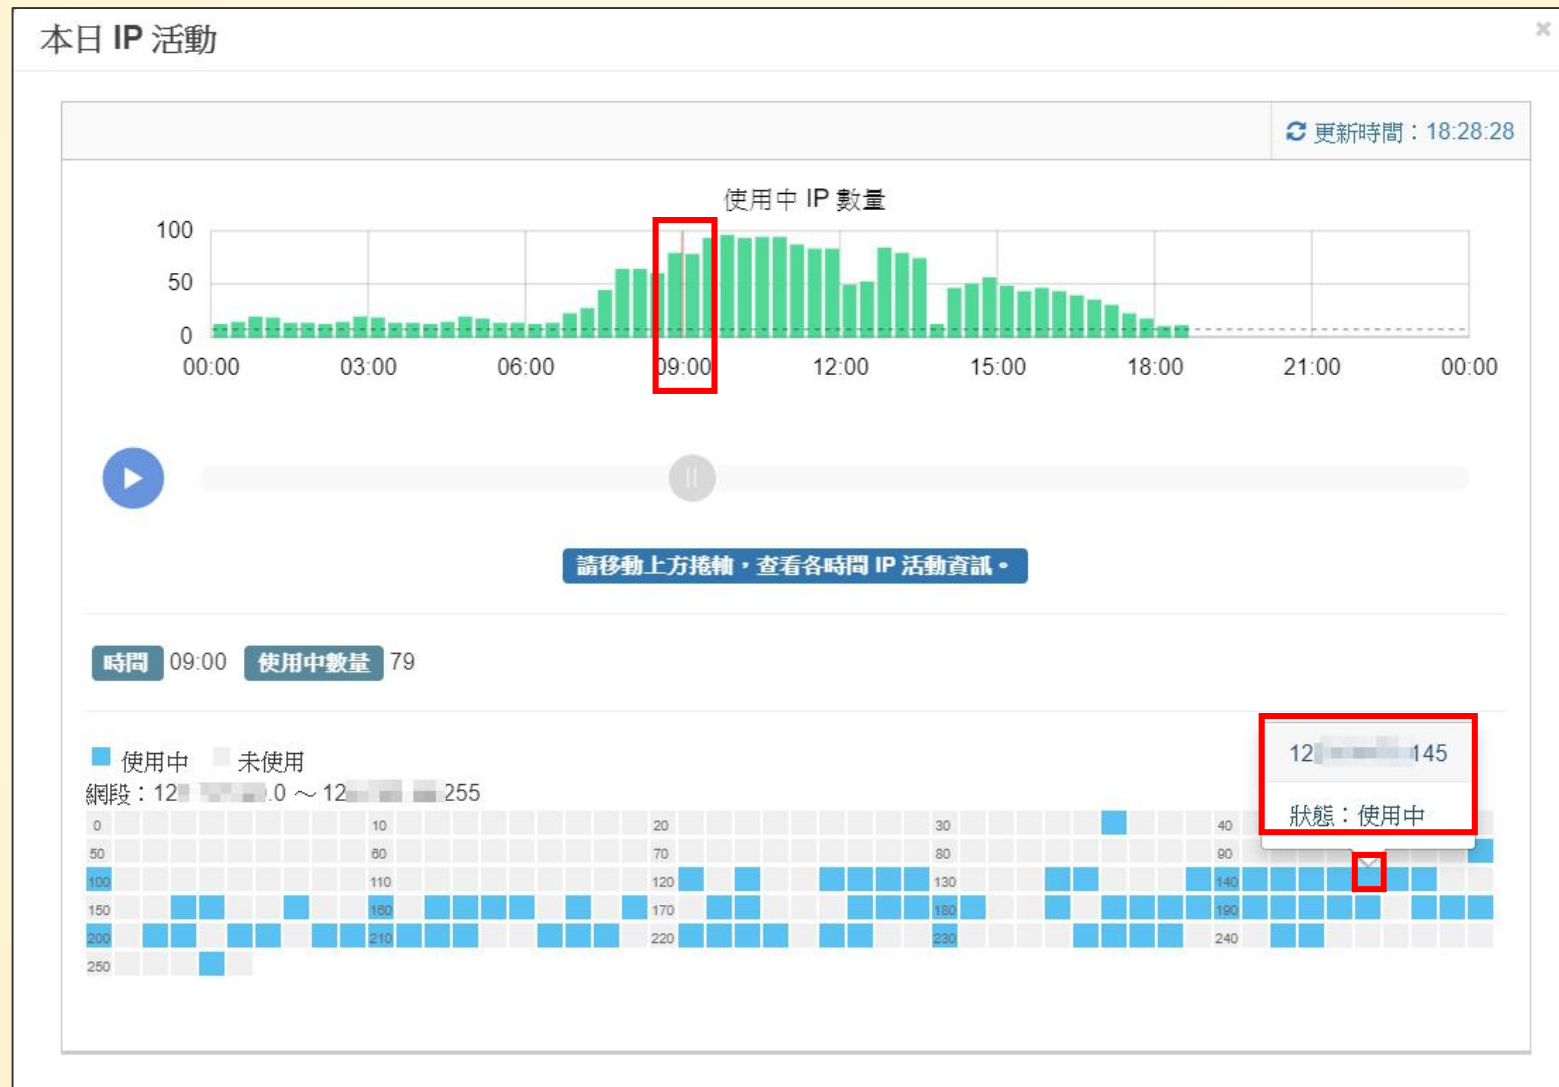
本日 IP 活動

×

更新時間：18:28:28

使用中 IP 數量

100
50
0

00:00 03:00 06:00 09:00 12:00 15:00 18:00 21:00 00:00

請移動上方捲軸，查看各時間 IP 活動資訊。

時間 09:00 使用中數量 79

使用中 未使用

網段：12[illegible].0 ～ 12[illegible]255

12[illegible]145

狀態：使用中

0 10 20 30 40
50 60 70 80 90
100 110 120 130 140
150 160 170 180 190
200 210 220 230 240
250